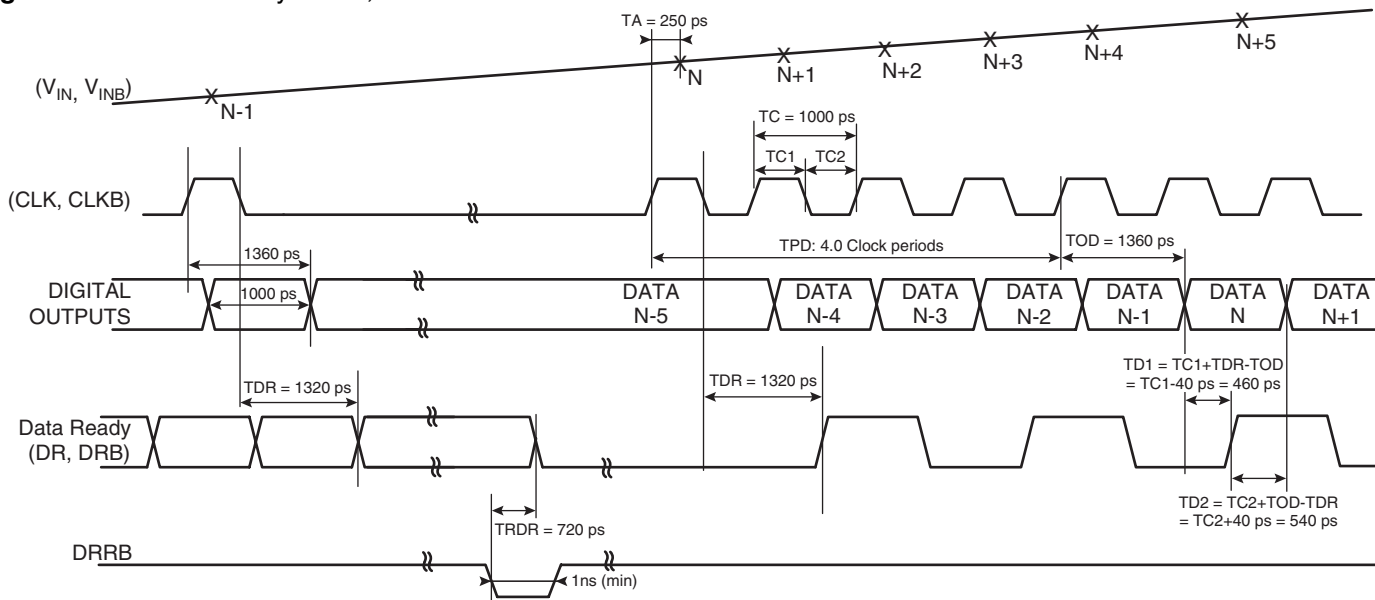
TA = 250 ps

N-1
N
N+1
N+2
N+3
N+4
N+5

($V_{IN}$, $V_{INB}$)

TC = 1000 ps
TC1
TC2

(CLK, CLKB)

TPD: 4.0 Clock periods
TOD = 1360 ps
1360 ps
1000 ps

DIGITAL OUTPUTS

DATA N-5
DATA N-4
DATA N-3
DATA N-2
DATA N-1
DATA N
DATA N+1

TD1 = TC1+TDR-TOD
= TC1-40 ps = 460 ps

TDR = 1320 ps
TDR = 1320 ps

Data Ready (DR, DRB)

TD2 = TC2+TOD-TDR
= TC2+40 ps = 540 ps

TRDR = 720 ps

DRRB

1ns (min)